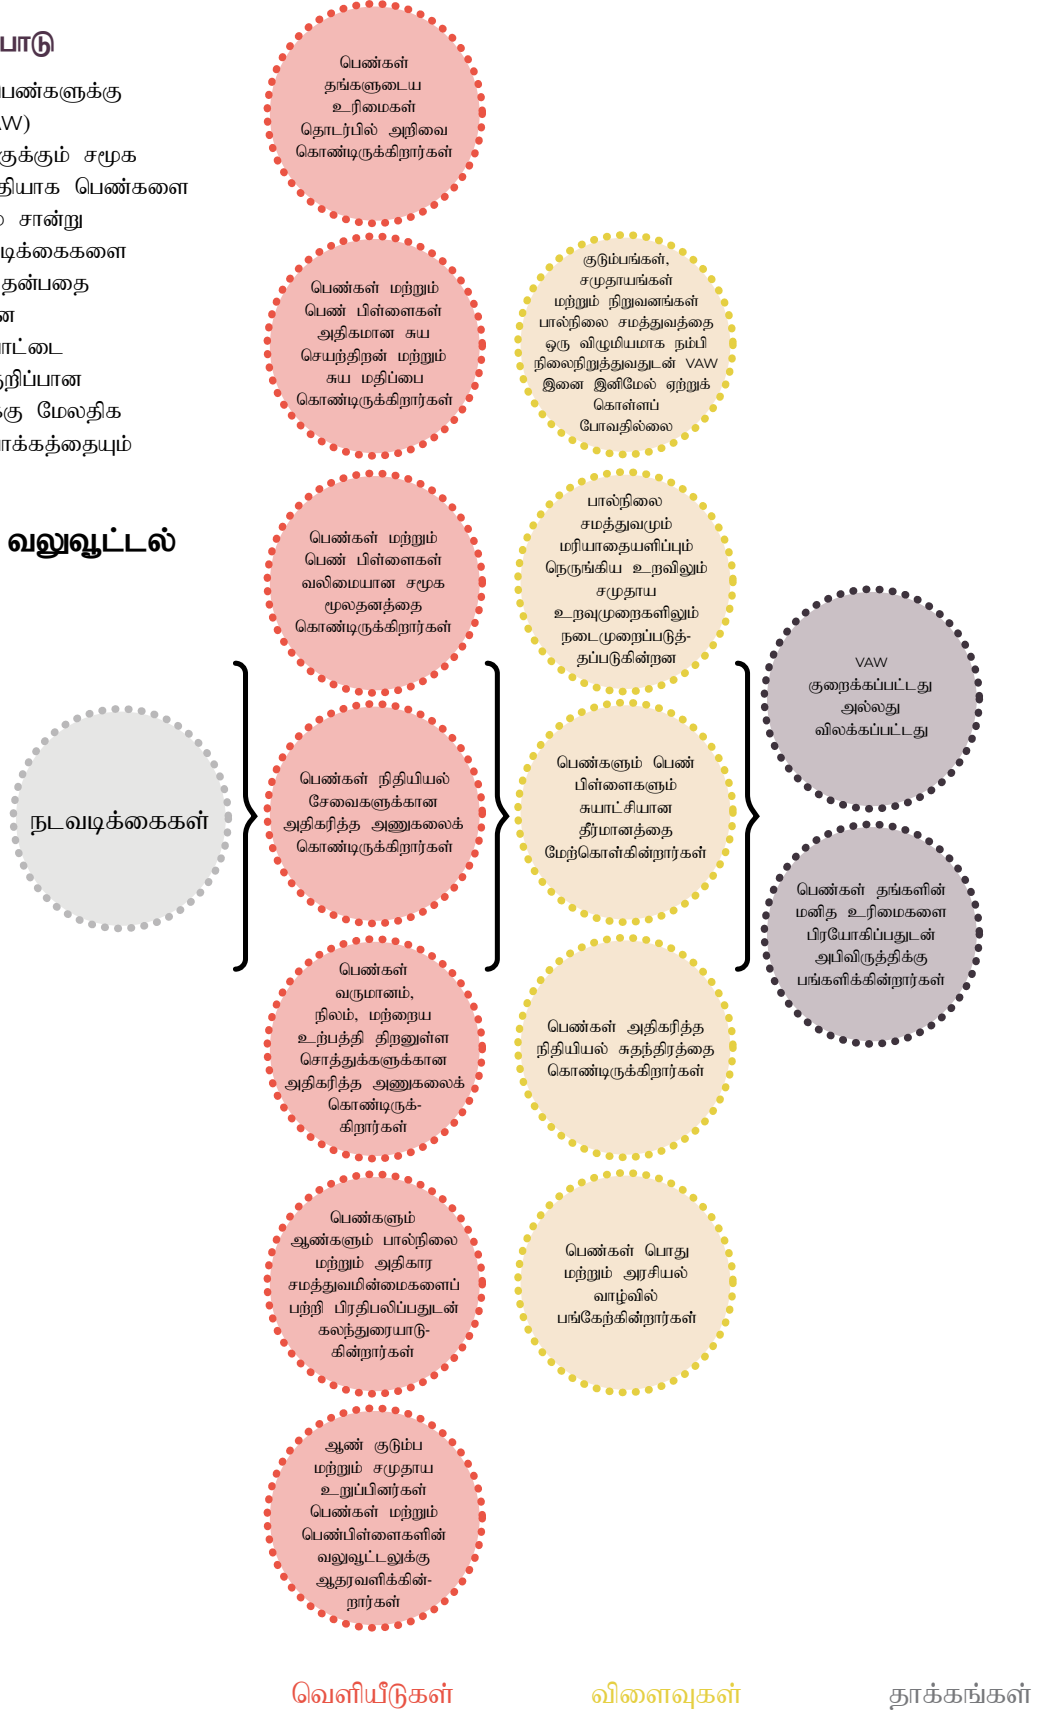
பாடு

பெண்களுக்கு
AW)
ருக்கும் சமூக
தியாக பெண்களை
சான்று
டிக்கைகளை
தன்பதை
ன
ாட்டை
றிப்பான
கு மேலதிக
ாக்கத்தையும்

வலுவூட்டல்

நடவடிக்கைகள்

பெண்கள் தங்களுடைய உரிமைகள் தொடர்பில் அறிவை கொண்டிருக்கிறார்கள்

பெண்கள் மற்றும் பெண் பிள்ளைகள் அதிகமான சுய செயற்திறன் மற்றும் சுய மதிப்பை கொண்டிருக்கிறார்கள்

பெண்கள் மற்றும் பெண் பிள்ளைகள் வலிமையான சமூக மூலதனத்தை கொண்டிருக்கிறார்கள்

பெண்கள் நிதியியல் சேவைகளுக்கான அதிகரித்த அணுகலைக் கொண்டிருக்கிறார்கள்

பெண்கள் வருமானம், நிலம், மற்றைய உற்பத்தி திறனுள்ள சொத்துக்களுக்கான அதிகரித்த அணுகலைக் கொண்டிருக்கிறார்கள்

பெண்களும் ஆண்களும் பால்நிலை மற்றும் அதிகார சமத்துவமின்மைகளைப் பற்றி பிரதிபலிப்பதுடன் கலந்துரையாடுகின்றார்கள்

ஆண் குடும்ப மற்றும் சமுதாய உறுப்பினர்கள் பெண்கள் மற்றும் பெண்பிள்ளைகளின் வலுவூட்டலுக்கு ஆதரவளிக்கின்றார்கள்

குடும்பங்கள், சமுதாயங்கள் மற்றும் நிறுவனங்கள் பால்நிலை சமத்துவத்தை ஒரு விழுமியமாக நம்பி நிலைநிறுத்துவதுடன் VAW இனை இனிமேல் ஏற்றுக் கொள்ளப் போவதில்லை

பால்நிலை சமத்துவமும் மரியாதையளிப்பும் நெருங்கிய உறவிலும் சமுதாய உறவுமுறைகளிலும் நடைமுறைப்படுத்தப்படுகின்றன

பெண்களும் பெண் பிள்ளைகளும் சுயாட்சியான தீர்மானத்தை மேற்கொள்கின்றார்கள்

பெண்கள் அதிகரித்த நிதியியல் சுதந்திரத்தை கொண்டிருக்கிறார்கள்

பெண்கள் பொது மற்றும் அரசியல் வாழ்வில் பங்கேற்கின்றார்கள்

VAW குறைக்கப்பட்டது அல்லது விலக்கப்பட்டது

பெண்கள் தங்களின் மனித உரிமைகளை பிரயோகிப்பதுடன் அபிவிருத்திக்கு பங்களிக்கின்றார்கள்

வெளியீடுகள்

விளைவுகள்

தாக்கங்கள்